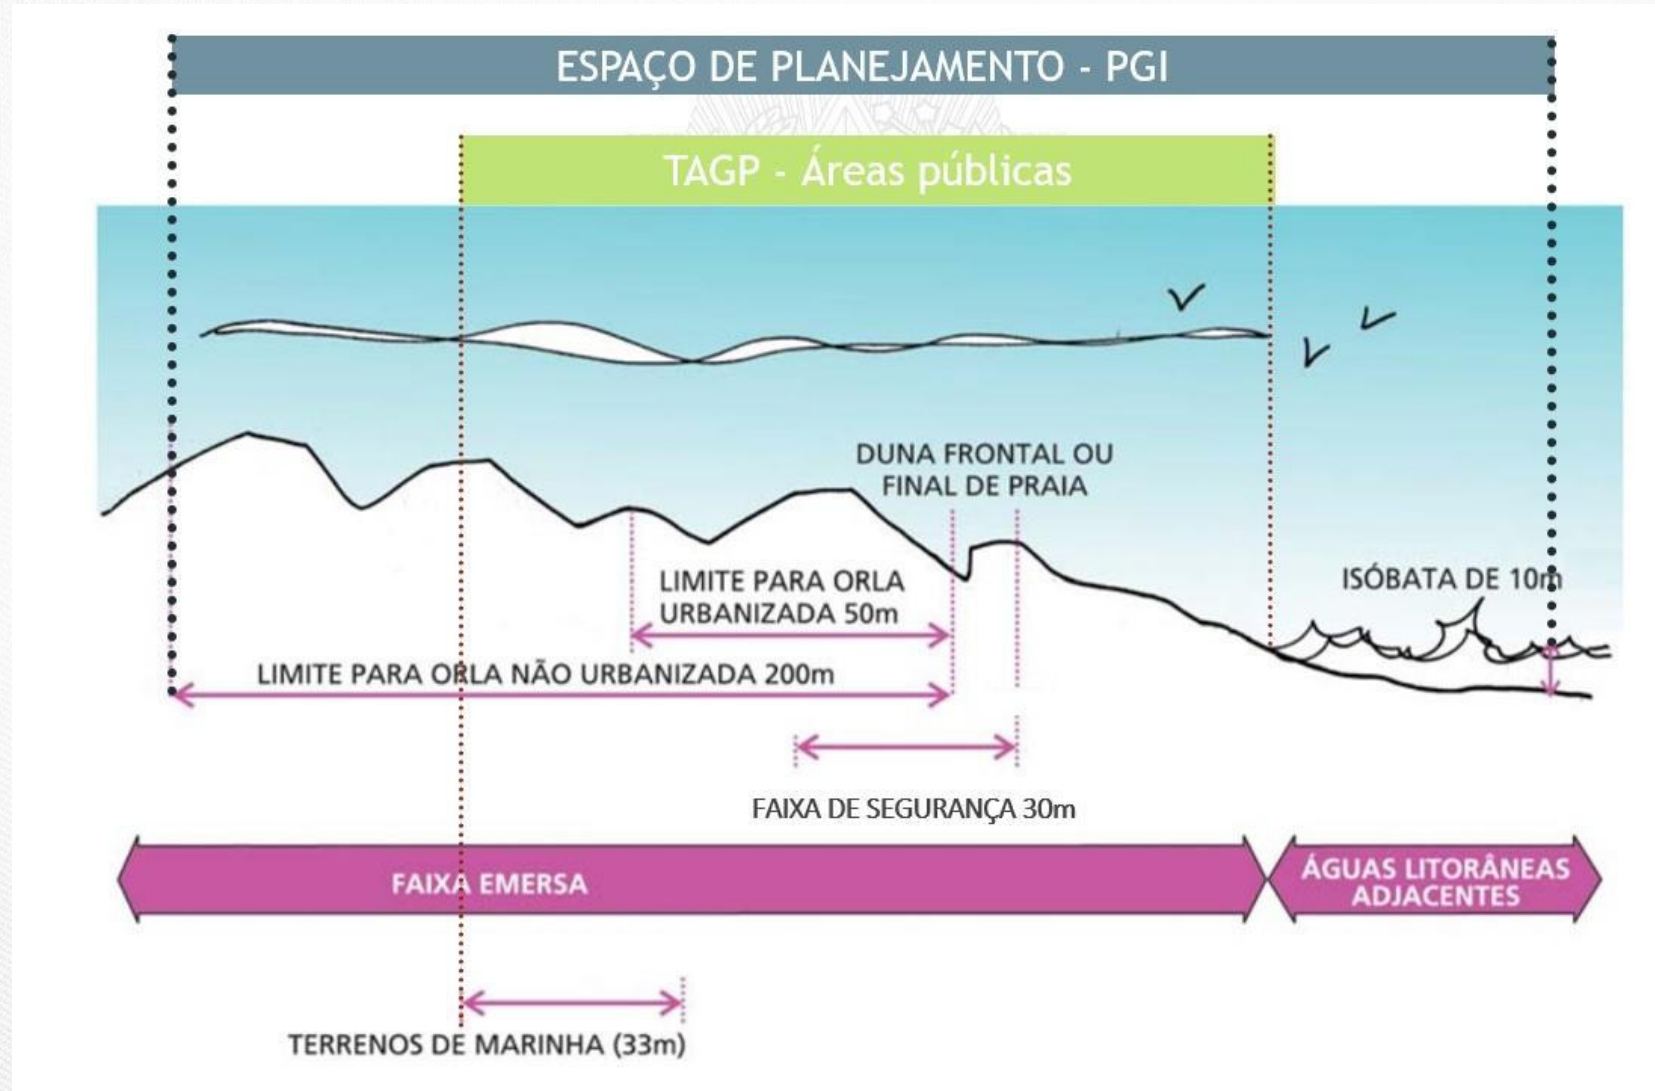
ESPAÇO DE PLANEJAMENTO - PGI

TAGP - Áreas públicas

DUNA FRONTAL OU FINAL DE PRAIA

LIMITE PARA ORLA URBANIZADA 50m

ISÓBATA DE 10m

LIMITE PARA ORLA NÃO URBANIZADA 200m

FAIXA DE SEGURANÇA 30m

FAIXA EMERSA

ÁGUAS LITORÂNEAS ADJACENTES

TERRENOS DE MARINHA (33m)